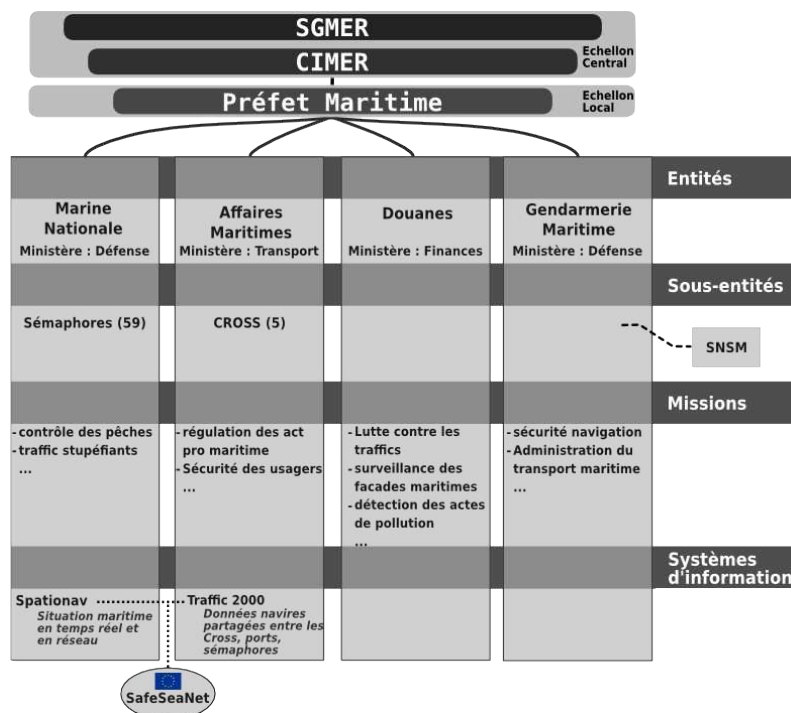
SGMER

CIMER

Echellon Central

Préfet Maritime

Echellon Local

Entités

Marine Nationale
Ministère : Défense

Affaires Maritimes
Ministère : Transport

Douanes
Ministère : Finances

Gendarmerie Maritime
Ministère : Défense

Sous-entités

Sémaphores (59)

CROSS (5)

SNSM

Missions

- contrôle des pêches
- traffic stupéfiants
...

- régulation des act pro maritime
- Sécurité des usagers
...

- Lutte contre les traffics
- surveillance des facades maritimes
- détection des actes de pollution
...

- sécurité navigation
- Administration du transport maritime
...

Systèmes d'information

Spationav
Situation maritime en temps réel et en réseau

Traffic 2000
Données navires partagées entre les Cross, ports, sémaphores

SafeSeaNet